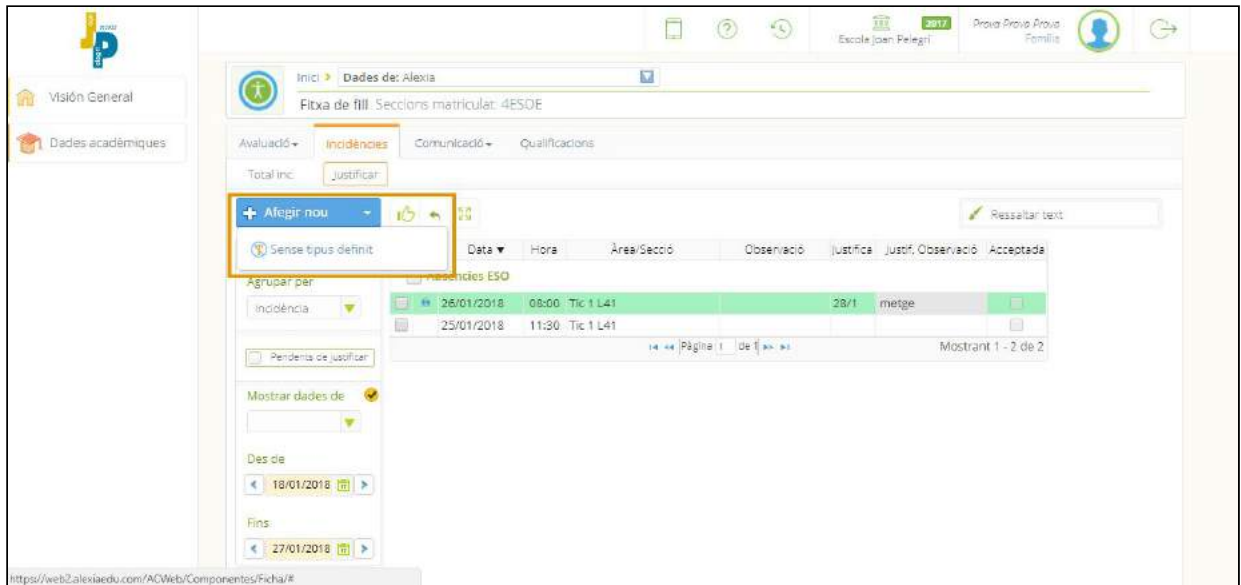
2017
Escola Joan Pelegrí
Prova Prova Prova
Família

Visión General
Dades acadèmiques

Inici > Dades de: Alexia
Fitxa de fill. Seccions matriculat: 4ESOE

Avaluació ▾ Incidències Comunicació ▾ Qualificacions
Total inc. Justificar

Afegir nou
Sense tipus definit
Ressaltar text

Agrupar per
Incidència

Pendents de justificar

Mostrar dades de

Des de
18/01/2018

Fins
27/01/2018

| | Data ▾ | Hora | Àrea/Secció | Observació | Justifica | Justif. Observació | Acceptada |
|---|---|---|---|---|---|---|---|
| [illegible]sències ESO | | | | | | | |
| | 26/01/2018 | 08:00 | Tic 1 L41 | | 28/1 | metge | |
| | 25/01/2018 | 11:30 | Tic 1 L41 | | | | |

Pàgina 1 de 1
Mostrant 1 - 2 de 2

https://web2.alexiaedu.com/ACWeb/Componentes/Ficha/#